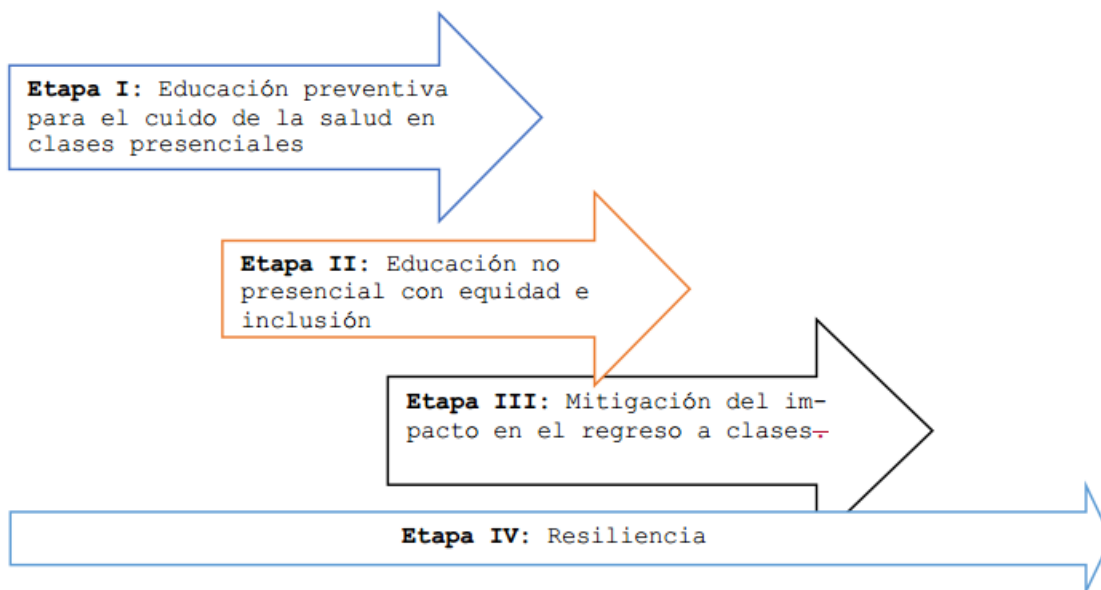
**Etapa I:** Educación preventiva para el cuido de la salud en clases presenciales

**Etapa II:** Educación no presencial con equidad e inclusión

**Etapa III:** Mitigación del impacto en el regreso a clases.

**Etapa IV:** Resiliencia